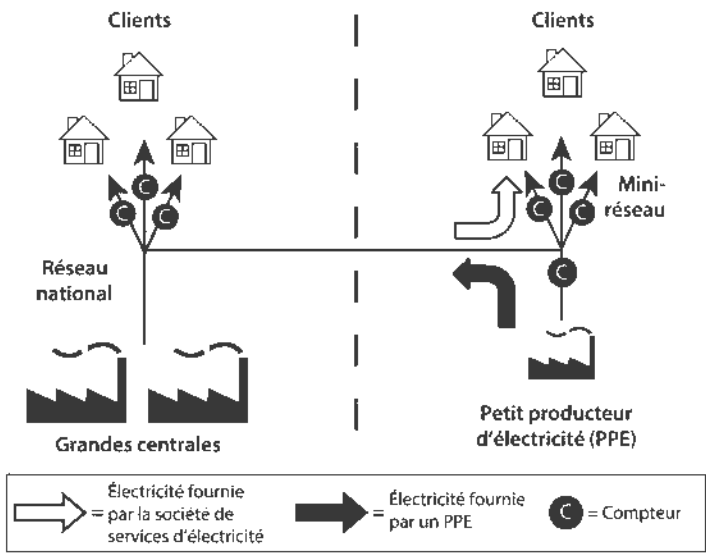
Clients

Clients

C

C

C

C

C

Miniréseau

C

Réseau national

Grandes centrales

Petit producteur d'électricité (PPE)

= Électricité fournie par la société de services d'électricité

= Électricité fournie par un PPE

C = Compteur